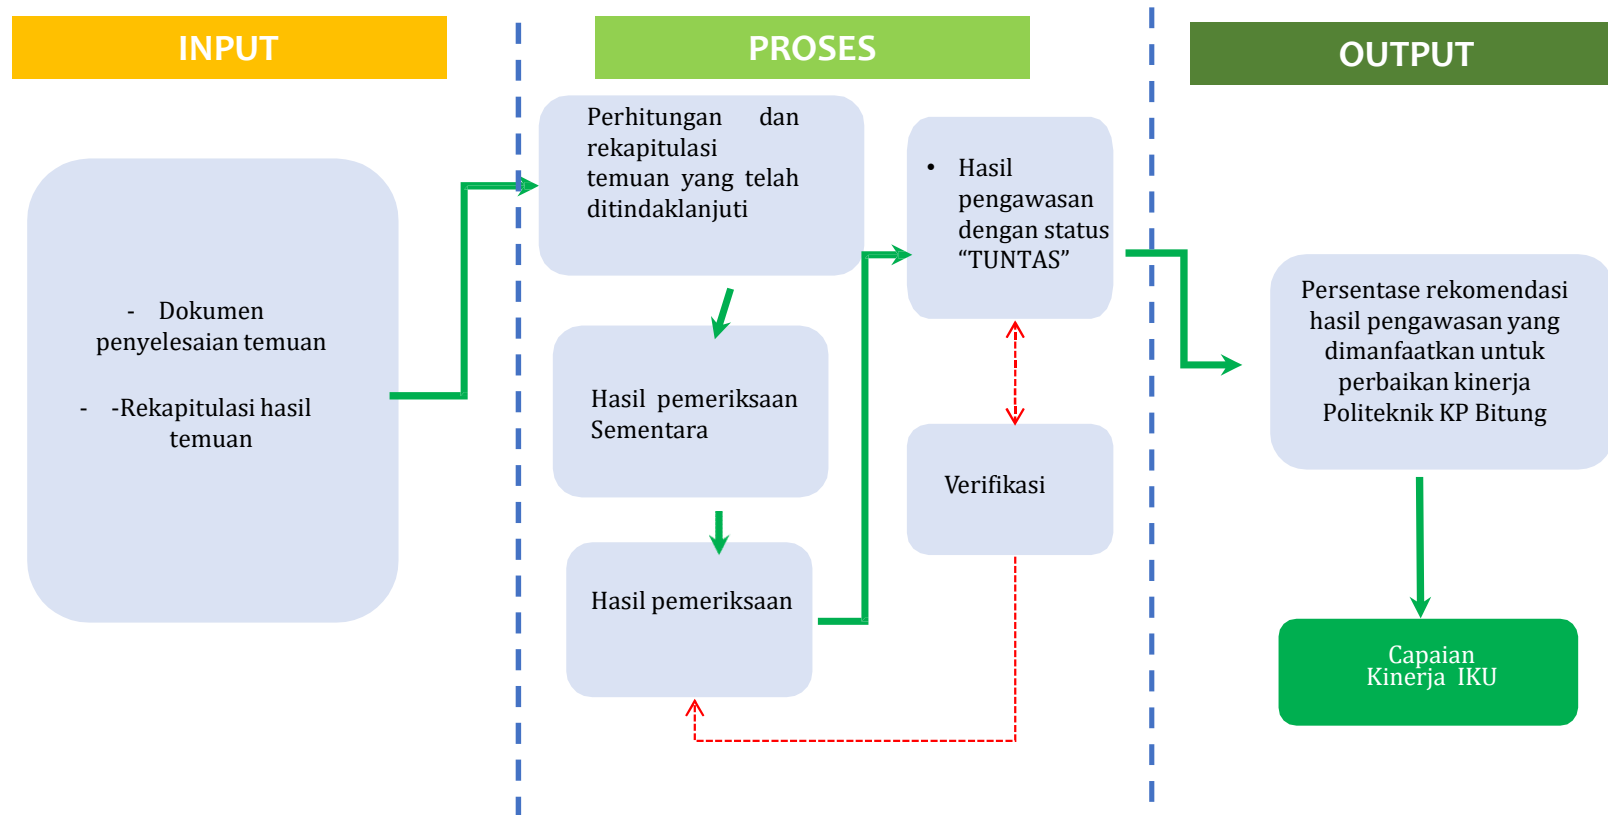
INPUT

PROSES

OUTPUT

- Dokumen penyelesaian temuan

- -Rekapitulasi hasil temuan

Perhitungan dan rekapitulasi temuan yang telah ditindaklanjuti

Hasil pemeriksaan Sementara

Hasil pemeriksaan

• Hasil pengawasan dengan status “TUNTAS”

Verifikasi

Persentase rekomendasi hasil pengawasan yang dimanfaatkan untuk perbaikan kinerja Politeknik KP Bitung

Capaian Kinerja IKU